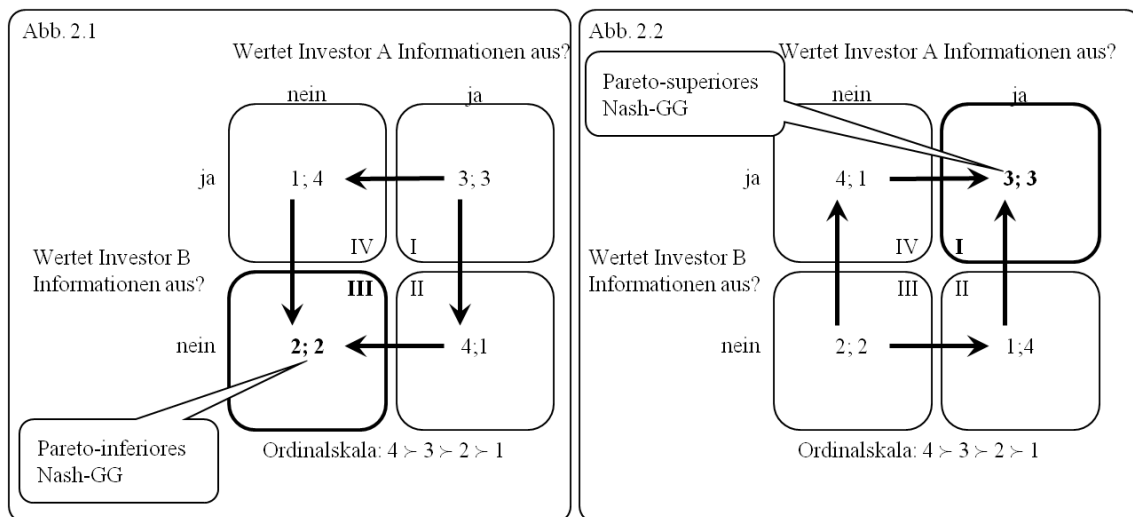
Abb. 2.1

Wertet Investor A Informationen aus?

nein

ja

ja

1; 4

3; 3

IV

I

Wertet Investor B Informationen aus?

III

II

nein

**2; 2**

4;1

Pareto-inferiores Nash-GG

Ordinalskala: $4 \succ 3 \succ 2 \succ 1$

Abb. 2.2

Pareto-superiores Nash-GG

Wertet Investor A Informationen aus?

nein

ja

ja

4; 1

**3; 3**

IV

I

Wertet Investor B Informationen aus?

III

II

nein

2; 2

1;4

Ordinalskala: $4 \succ 3 \succ 2 \succ 1$